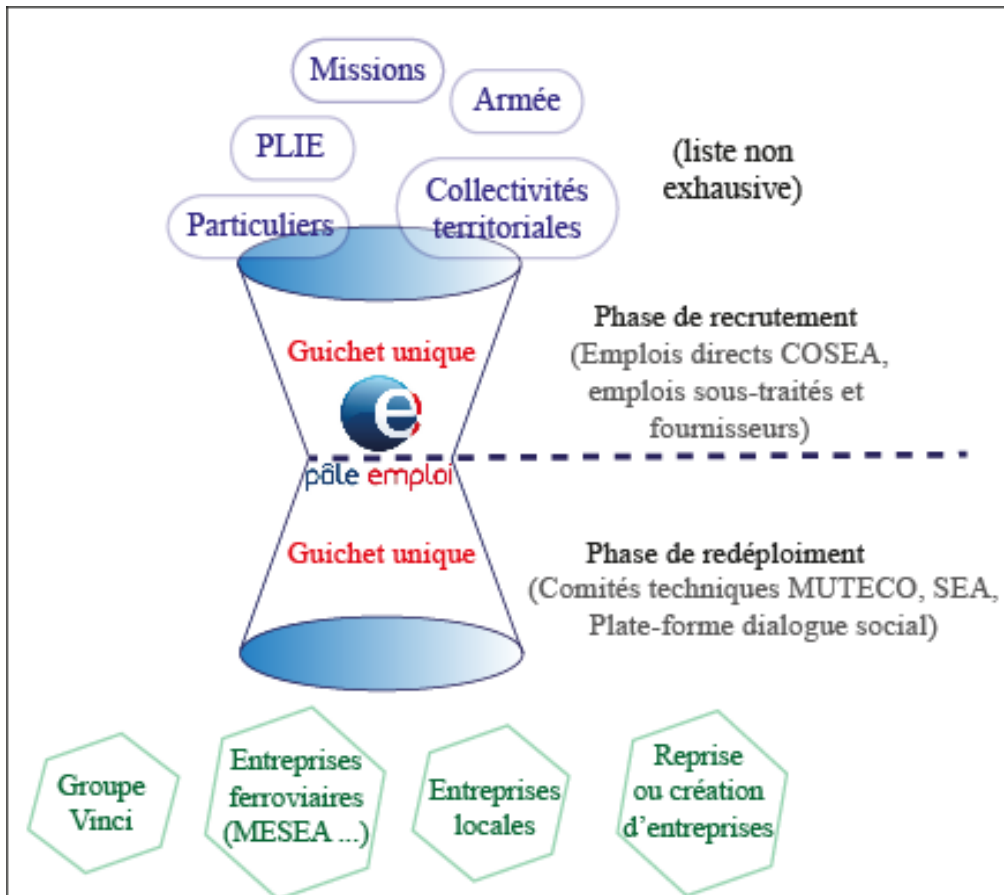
Missions

Armée

PLIE

(liste non exhaustive)

Collectivités territoriales

Particuliers

Phase de recrutement
(Emplois directs COSEA, emplois sous-traités et fournisseurs)

Guichet unique

pôle emploi

Guichet unique

Phase de redéploiment
(Comités techniques MUTECO, SEA, Plate-forme dialogue social)

Groupe Vinci

Entreprises ferroviaires (MESEA ...)

Entreprises locales

Reprise ou création d'entreprises